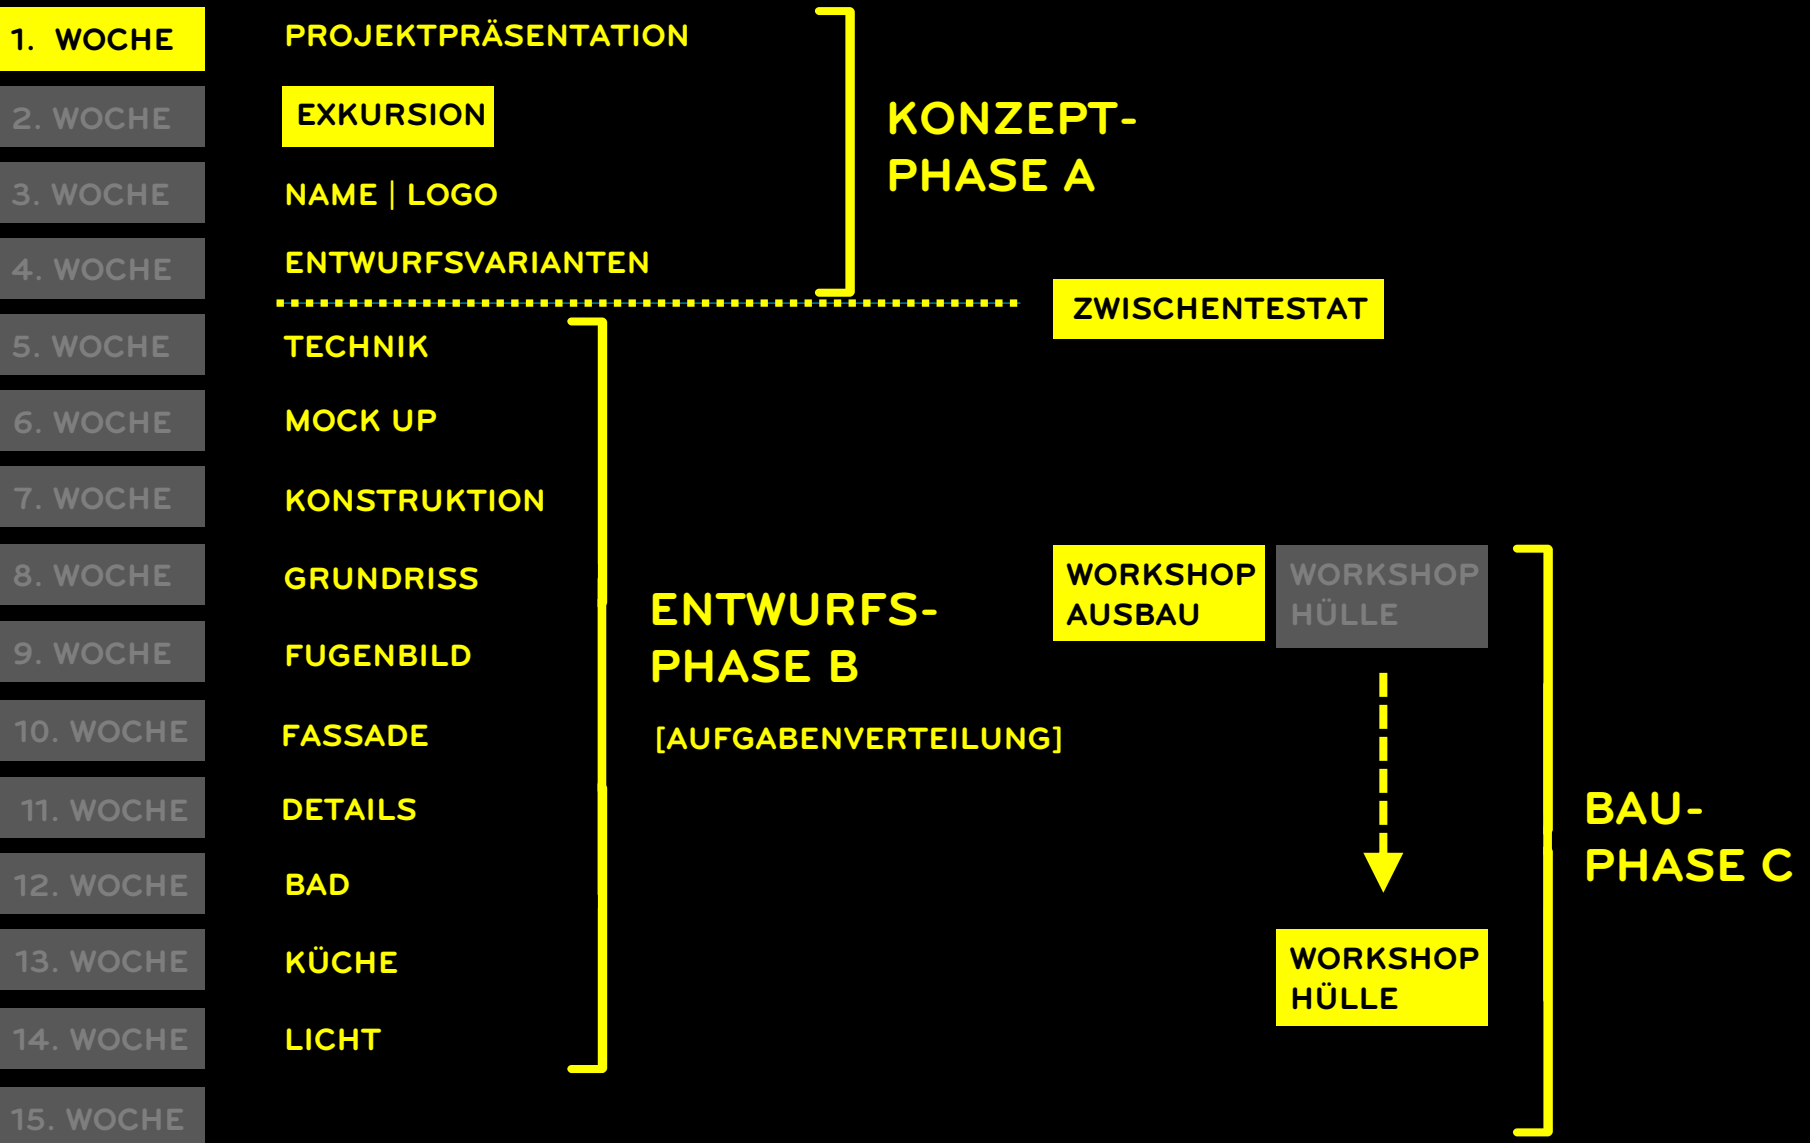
1. WOCHE
2. WOCHE
3. WOCHE
4. WOCHE
5. WOCHE
6. WOCHE
7. WOCHE
8. WOCHE
9. WOCHE
10. WOCHE
11. WOCHE
12. WOCHE
13. WOCHE
14. WOCHE
15. WOCHE

PROJEKTPRÄSENTATION
EXKURSION
NAME | LOGO
ENTWURFSVARIANTEN

KONZEPT-
PHASE A

ZWISCHENTESTAT

TECHNIK
MOCK UP
KONSTRUKTION
GRUNDRISS
FUGENBILD
FASSADE
DETAILS
BAD
KÜCHE
LICHT

ENTWURFS-
PHASE B
[AUFGABENVERTEILUNG]

WORKSHOP AUSBAU
WORKSHOP HÜLLE

WORKSHOP HÜLLE

BAU-
PHASE C